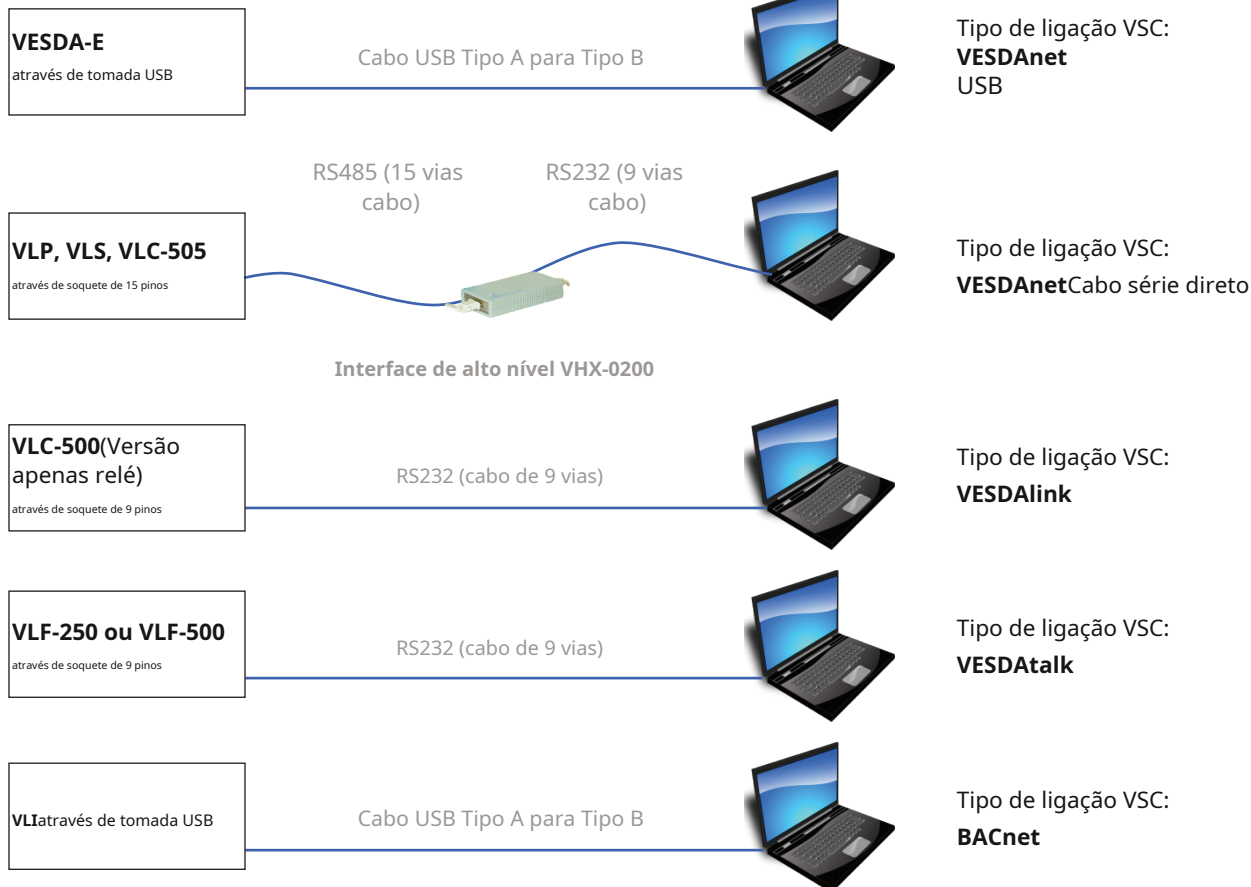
VESDA-E
através de tomada USB

Cabo USB Tipo A para Tipo B

Tipo de ligação VSC:
VESDAnet
USB

RS485 (15 vias cabo)

RS232 (9 vias cabo)

VLP, VLS, VLC-505
através de soquete de 15 pinos

Tipo de ligação VSC:
VESDAnetCabo série direto

Interface de alto nível VHX-0200

VLC-500(Versão apenas relé)
através de soquete de 9 pinos

RS232 (cabo de 9 vias)

Tipo de ligação VSC:
VESDAlink

VLF-250 ou VLF-500
através de soquete de 9 pinos

RS232 (cabo de 9 vias)

Tipo de ligação VSC:
VESDAtalk

VLIatravés de tomada USB

Cabo USB Tipo A para Tipo B

Tipo de ligação VSC:
BACnet